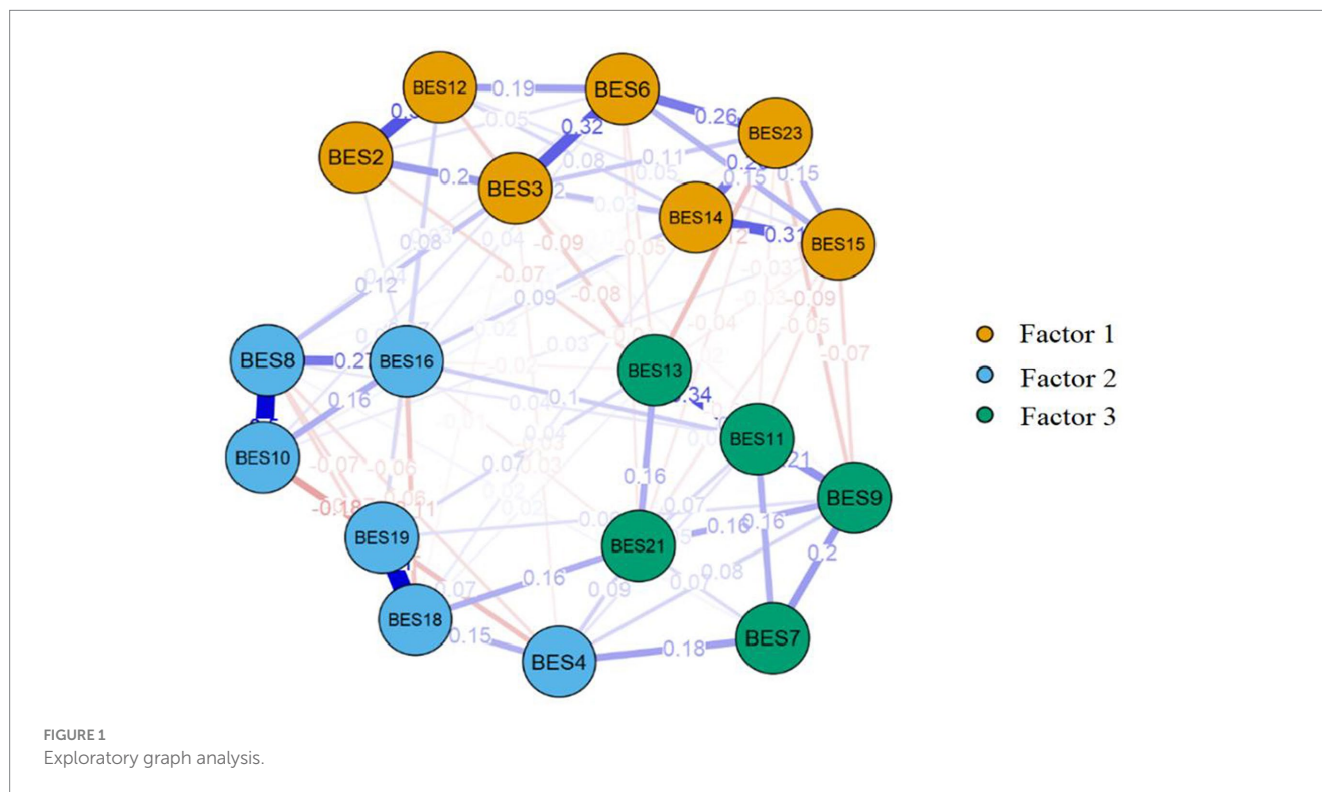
BES12
0.19
BES6
0.26
BES23
BES2
0.2
BES3
0.32
BES14
0.31
BES15
0.15
0.08
0.11
0.05
0.04
-0.09
-0.05
-0.07
0.12
0.09
-0.08
-0.03
-0.09
-0.05
-0.07
BES8
0.27
BES16
BES13
0.34
BES11
0.16
0.1
0.03
-0.02
-0.04
-0.06
BES10
-0.07
-0.18
0.07
0.16
0.21
BES9
BES19
BES21
-0.16
0.16
0.07
0.2
BES18
0.07
0.16
0.09
0.07
0.08
0.15
BES4
0.18
BES7

Factor 1
Factor 2
Factor 3

FIGURE 1
Exploratory graph analysis.